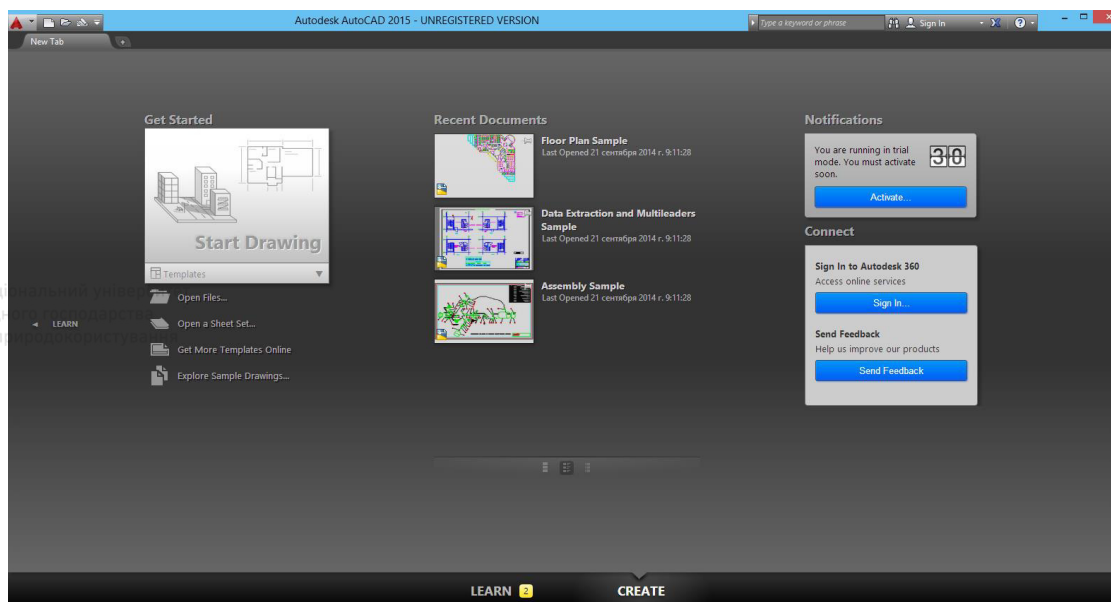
Autodesk AutoCAD 2015 - UNREGISTERED VERSION

Type a keyword or phrase

Sign In

New Tab

Get Started

Start Drawing

Templates

Open Files...

Open a Sheet Set...

Get More Templates Online

Explore Sample Drawings...

LEARN

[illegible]іональний універ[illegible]
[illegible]ного господарств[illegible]
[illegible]риродокористув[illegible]

Recent Documents

Floor Plan Sample
Last Opened 21 сентября 2014 г. 9:11:28

Data Extraction and Multileaders Sample
Last Opened 21 сентября 2014 г. 9:11:28

Assembly Sample
Last Opened 21 сентября 2014 г. 9:11:28

Notifications

You are running in trial mode. You must activate soon.

30

Activate...

Connect

Sign In to Autodesk 360
Access online services

Sign In...

Send Feedback
Help us improve our products

Send Feedback

LEARN 2

CREATE